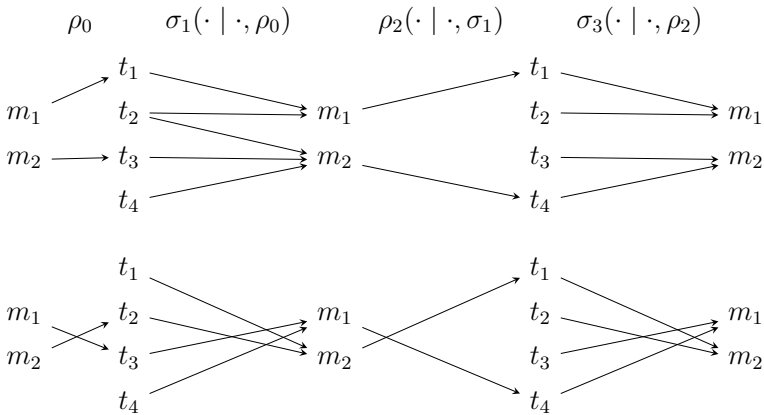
$\rho_0$ $\sigma_1(\cdot \mid \cdot, \rho_0)$ $\rho_2(\cdot \mid \cdot, \sigma_1)$ $\sigma_3(\cdot \mid \cdot, \rho_2)$

$t_1$ $t_1$
$m_1$ $t_2$ $m_1$ $t_2$ $m_1$
$m_2$ $t_3$ $m_2$ $t_3$ $m_2$
$t_4$ $t_4$

$t_1$ $t_1$
$m_1$ $t_2$ $m_1$ $t_2$ $m_1$
$m_2$ $t_3$ $m_2$ $t_3$ $m_2$
$t_4$ $t_4$